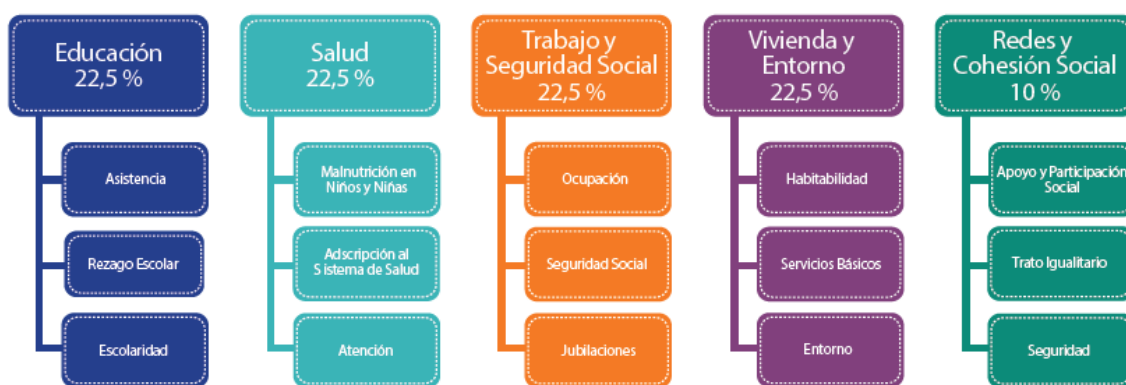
Educación
22,5 %

Asistencia

Rezago Escolar

Escolaridad

Salud
22,5 %

Malnutrición en Niños y Niñas

Adscripción al Sistema de Salud

Atención

Trabajo y Seguridad Social
22,5 %

Ocupación

Seguridad Social

Jubilaciones

Vivienda y Entorno
22,5 %

Habitabilidad

Servicios Básicos

Entorno

Redes y Cohesión Social
10 %

Apoyo y Participación Social

Trato Igualitario

Seguridad